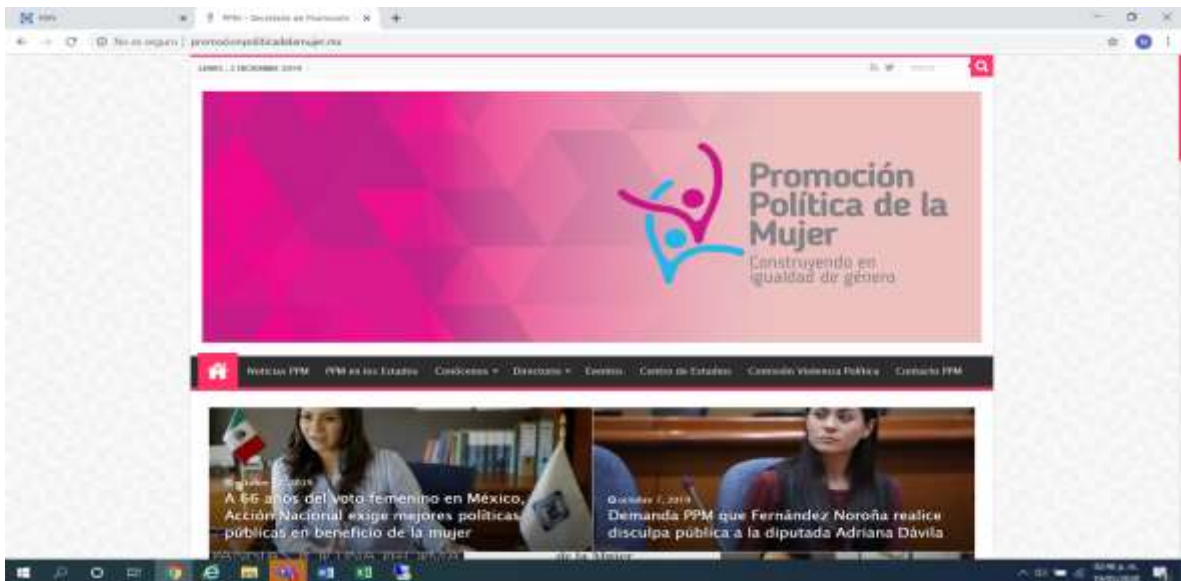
PPM - Secretaría de Promoción
No es seguro | promocionpoliticadelamujer.mx

LUNES, 2 DICIEMBRE 2019

Promoción Política de la Mujer
Construyendo en igualdad de género

Noticias PPM PPM en los Estados Conócenos Directorio Eventos Centro de Estudios Comisión Violencia Política Contacto PPM

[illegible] 2019
A 66 años del voto femenino en México, Acción Nacional exige mejores políticas públicas en beneficio de la mujer

octubre 7, 2019
Demanda PPM que Fernández Noroña realice disculpa pública a la diputada Adriana Dávila